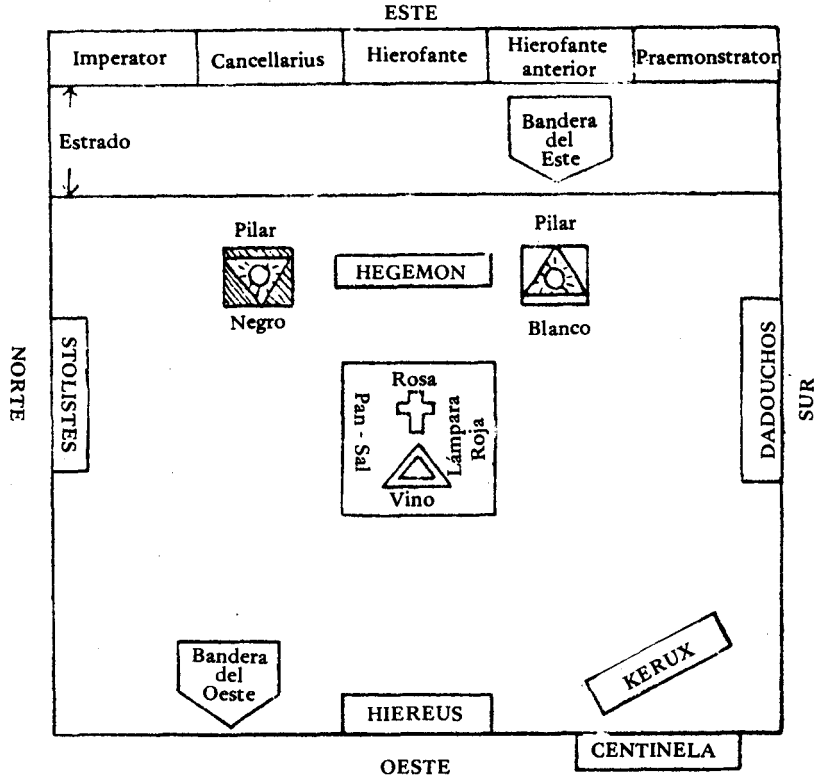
ESTE

Imperator
Cancellarius
Hierofante
Hierofante anterior
Praemonstrator

Estrado

Bandera del Este

Pilar
Negro

HEGEMON

Pilar
Blanco

NORTE

STOLISTES

Rosa
Pan - Sal
Lámpara Roja
Vino

DADOUCHOS

SUR

Bandera del Oeste

KERUX

HIEREUS

CENTINELA

OESTE